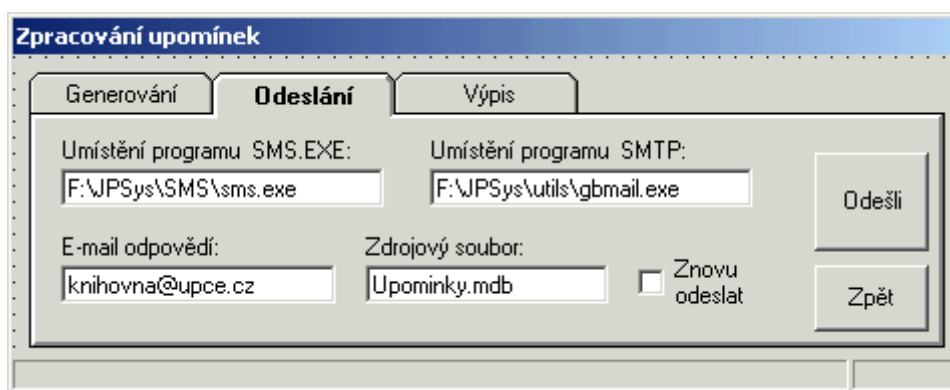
Zpracování upomínek

Generování
Odeslání
Výpis

Umístění programu SMS.EXE:
F:\JPSys\SMS\sms.exe

Umístění programu SMTP:
F:\JPSys\utils\gbmail.exe

Odešli

E-mail odpovědí:
knihovna@upce.cz

Zdrojový soubor:
Upominky.mdb

Znovu odeslat

Zpět